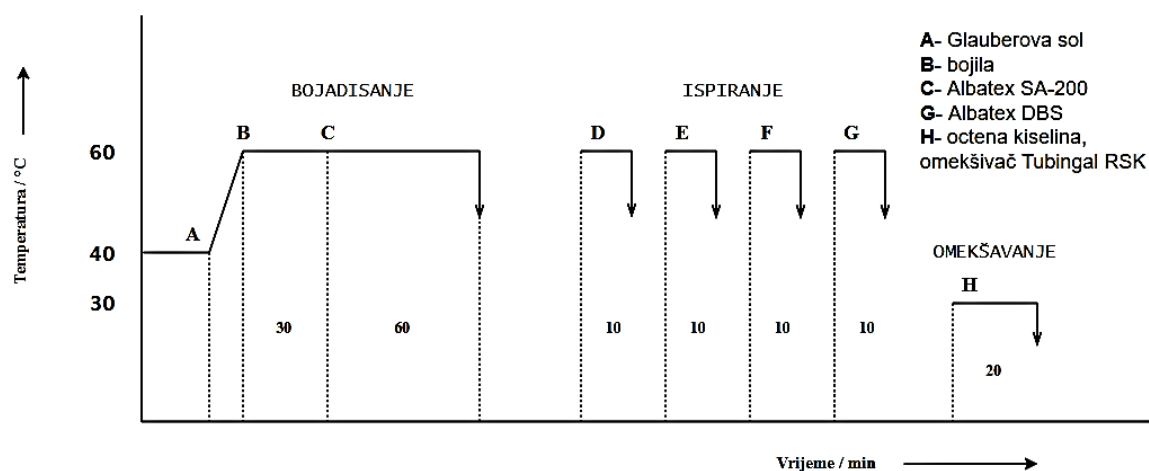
A- Glauberova sol
B- bojila
C- Albatex SA-200
G- Albatex DBS
H- octena kiselina, omekšivač Tubingal RSK

Temperatura / °C

BOJADISANJE

ISPIRANJE

OMEKŠAVANJE

60
40
30

A
B
C
D
E
F
G
H

30
60
10
10
10
10
20

Vrijeme / min